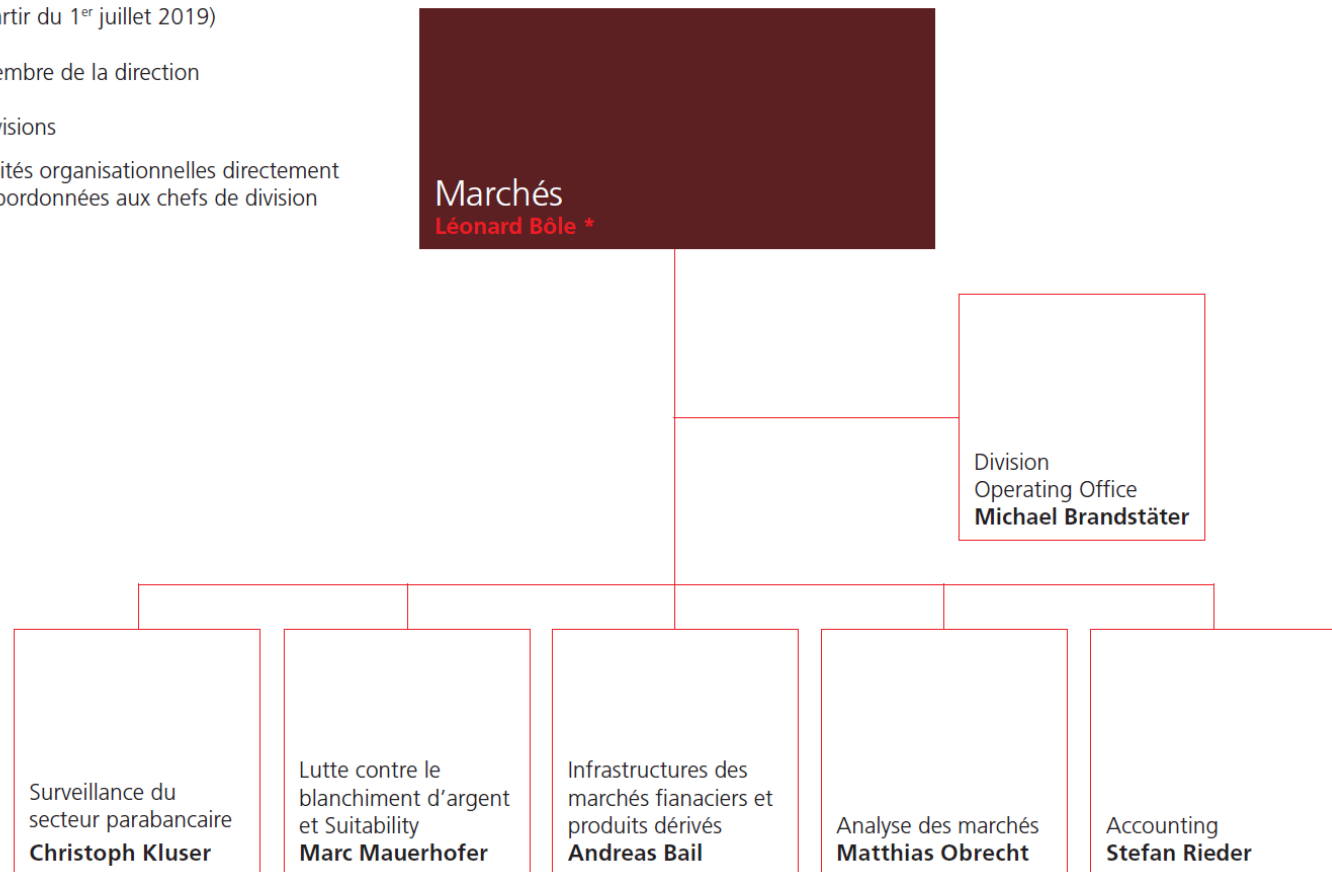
artir du 1$^{er}$ juillet 2019)

embre de la direction

visions

ités organisationnelles directement
bordonnées aux chefs de division

Marchés
Léonard Bôle *

Division
Operating Office
Michael Brandstäter

Surveillance du secteur parabancaire
Christoph Kluser

Lutte contre le blanchiment d’argent et Suitability
Marc Mauerhofer

Infrastructures des marchés fianaciers et produits dérivés
Andreas Bail

Analyse des marchés
Matthias Obrecht

Accounting
Stefan Rieder